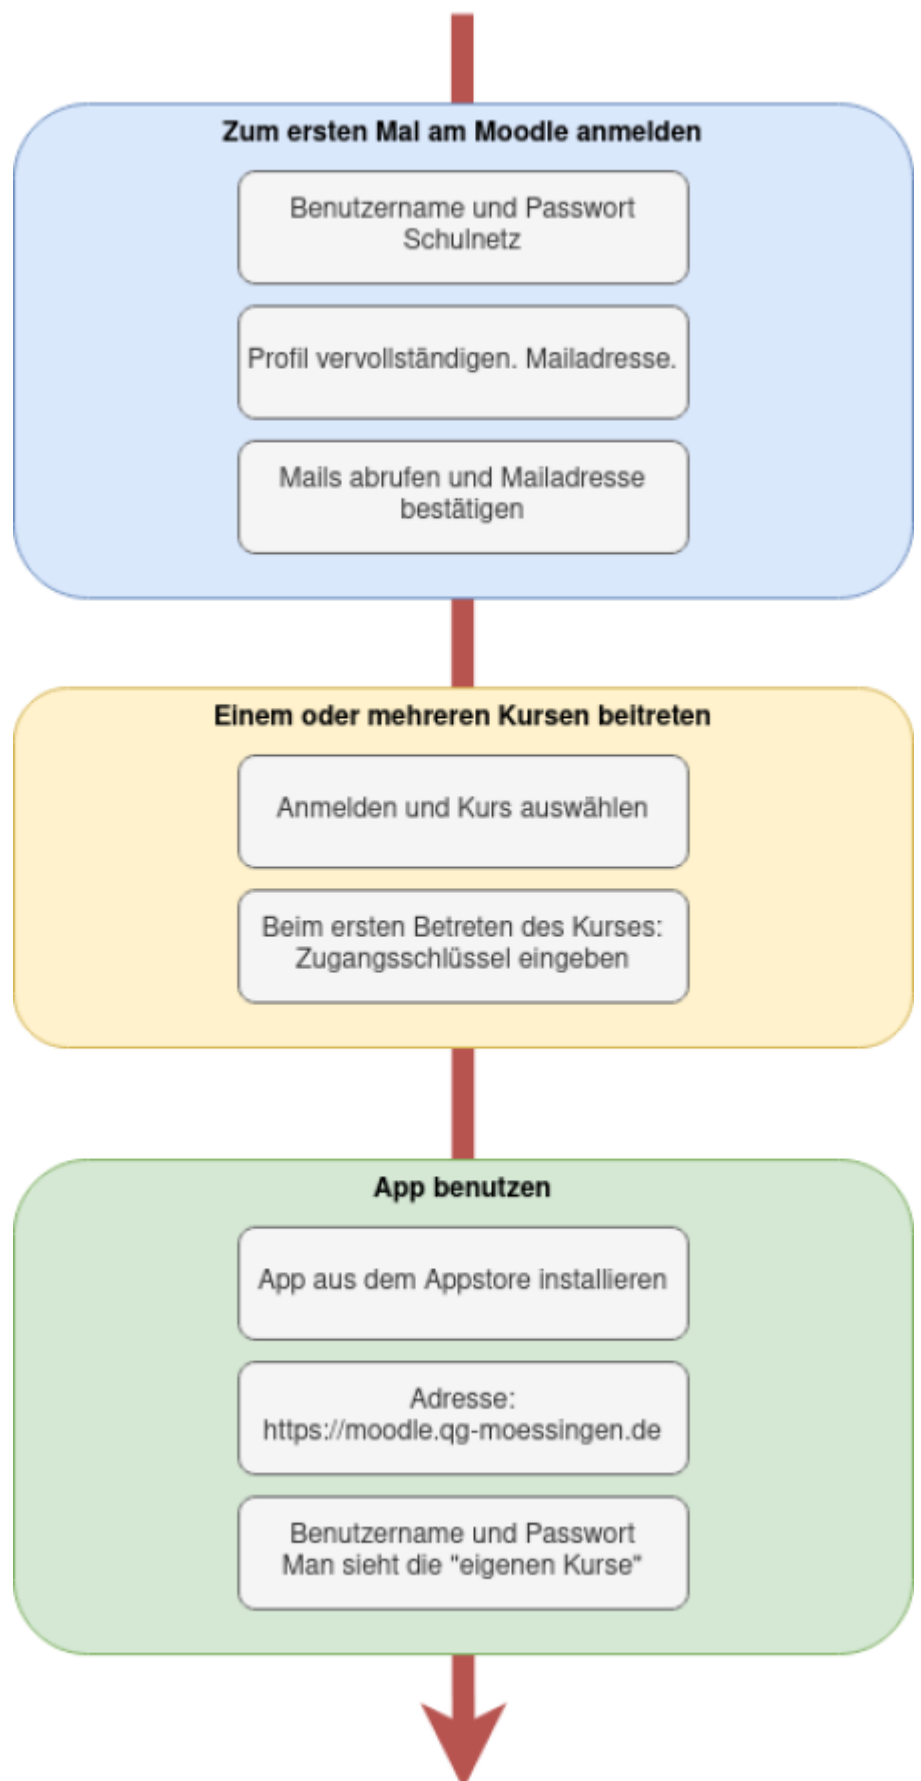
Zum ersten Mal am Moodle anmelden

Benutzername und Passwort Schulnetz

Profil vervollständigen. Mailadresse.

Mails abrufen und Mailadresse bestätigen

Einem oder mehreren Kursen beitreten

Anmelden und Kurs auswählen

Beim ersten Betreten des Kurses: Zugangsschlüssel eingeben

App benutzen

App aus dem Appstore installieren

Adresse: https://moodle.qg-moessingen.de

Benutzername und Passwort
Man sieht die "eigenen Kurse"